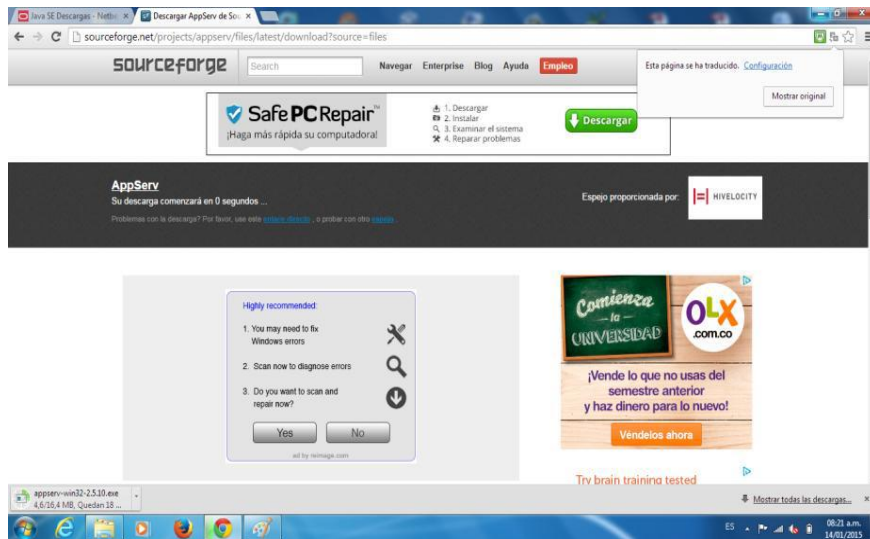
Java SE Descargas - Netbe ×
Descargar AppServ de So ×

sourceforge.net/projects/appserv/files/latest/download?source=files

sourceforge
Search
Navegar Enterprise Blog Ayuda Empleo

Esta página se ha traducido. Configuración
Mostrar original

Safe PC Repair
¡Haga más rápida su computadora!
1. Descargar
2. Instalar
3. Examinar el sistema
4. Reparar problemas
Descargar

AppServ
Su descarga comenzará en 0 segundos ...
Problemas con la descarga? Por favor, use este enlace directo , o probar con otro espejo .

Espejo proporcionada por:
HIVELOCITY

Highly recommended:
1. You may need to fix Windows errors
2. Scan now to diagnose errors
3. Do you want to scan and repair now?
Yes
No
ad by reimage.com

Comienza la UNIVERSIDAD
OLX .com.co
¡Vende lo que no usas del semestre anterior y haz dinero para lo nuevo!
Véndelos ahora

Try brain training tested

appserv-win32-2.5.10.exe
4,6/16,4 MB, Quedan 18 ...

Mostrar todas las descargas...

ES
08:21 a.m.
14/01/2015